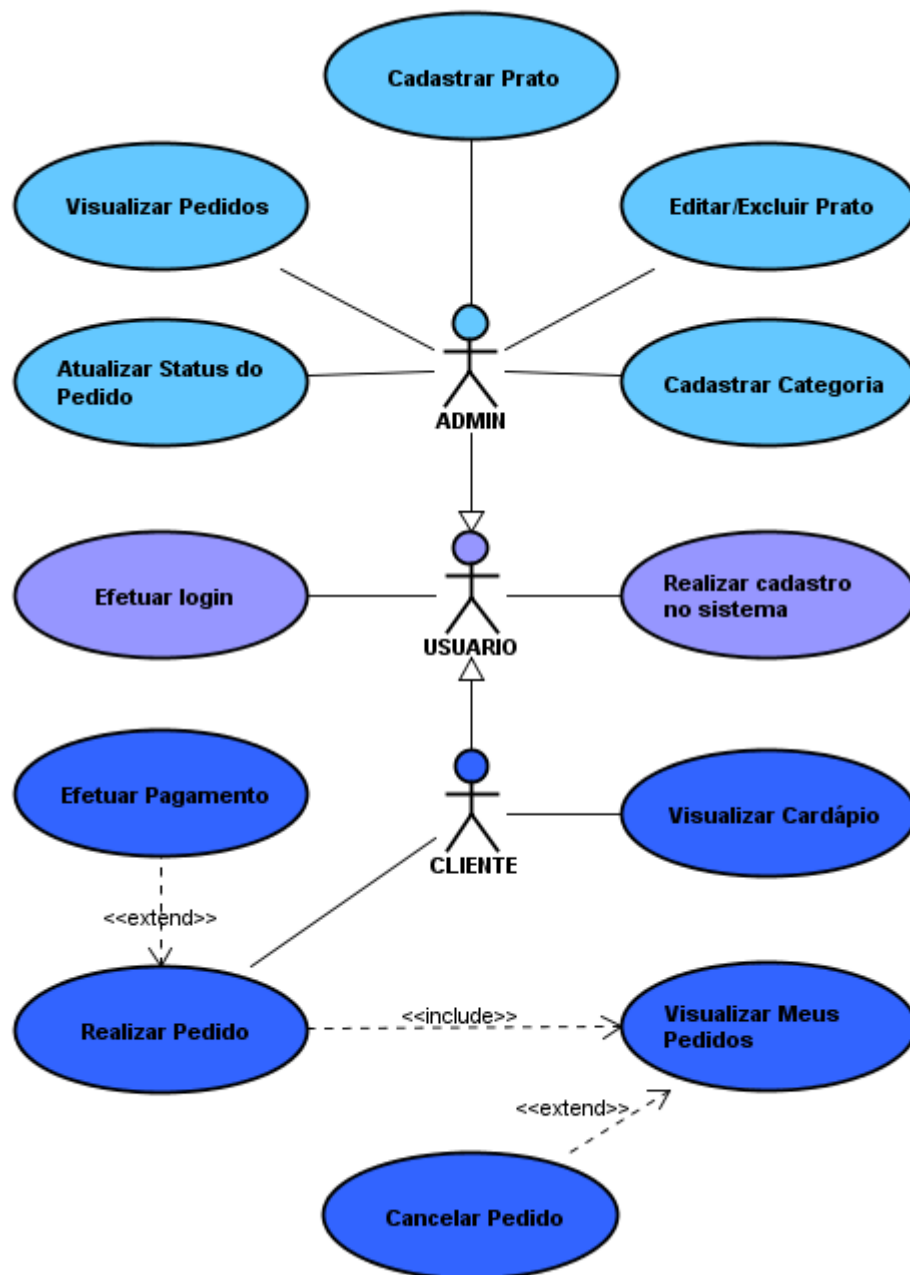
Cadastrar Prato

Visualizar Pedidos

Editar/Excluir Prato

Atualizar Status do Pedido

ADMIN

Cadastrar Categoria

Efetuar login

Realizar cadastro no sistema

USUARIO

Efetuar Pagamento

CLIENTE

Visualizar Cardápio

<<extend>>

Realizar Pedido

<<include>>

Visualizar Meus Pedidos

<<extend>>

Cancelar Pedido